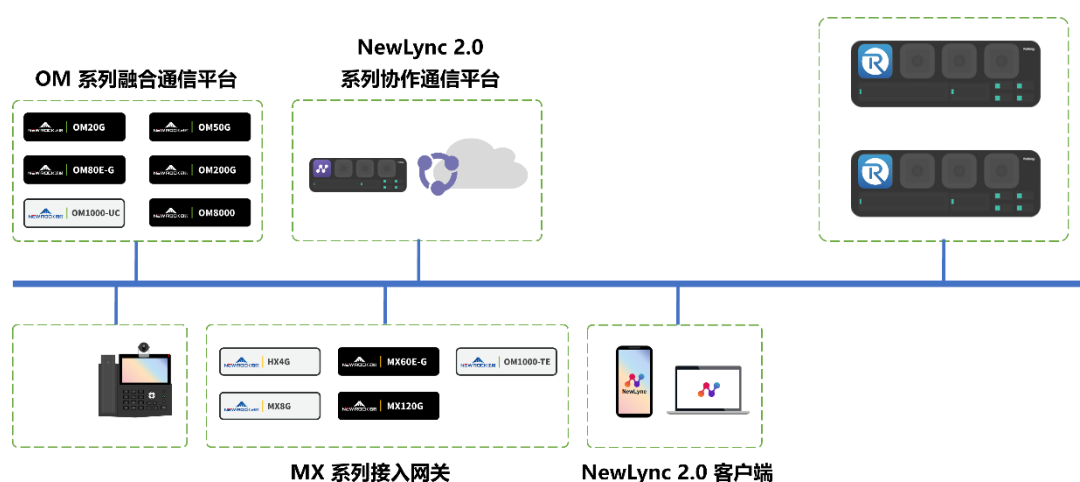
OM 系列融合通信平台

NEWROCK | OM20G
NEWROCK | OM50G
NEWROCK | OM80E-G
NEWROCK | OM200G
NEWROCK | OM1000-UC
NEWROCK | OM8000

NewLync 2.0
系列协作通信平台

NEWROCK | HX4G
NEWROCK | MX60E-G
NEWROCK | OM1000-TE
NEWROCK | MX8G
NEWROCK | MX120G

MX 系列接入网关

NewLync

NewLync 2.0 客户端